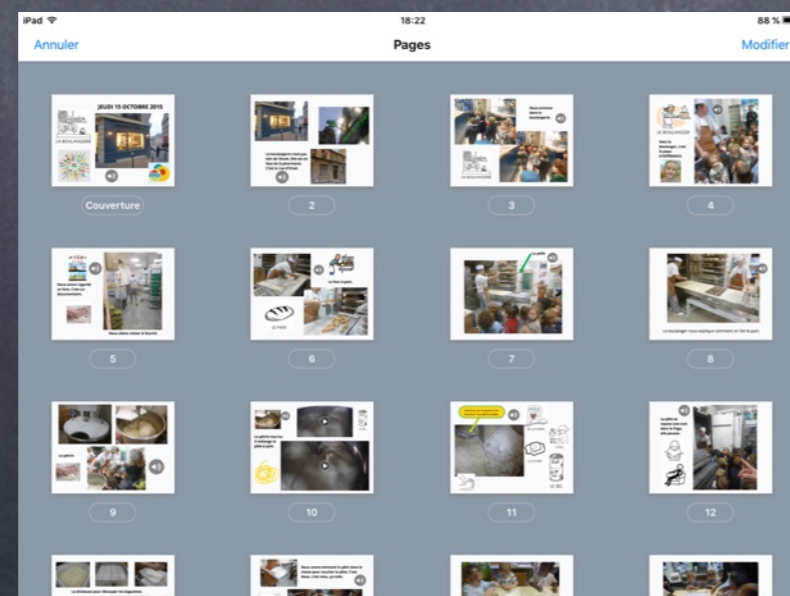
iPad
18:22
88 %

Annuler
Pages
Modifier

JEUDI 15 OCTOBRE 2015
LA BOULANGERIE
Couverture

2

Nous sommes dans la boulangerie.
LA BOULANGERIE
3

LE BOULANGER
4

5

LE PAIN
6

7

Le boulanger nous explique comment on fait le pain.
8

9

10

11

12